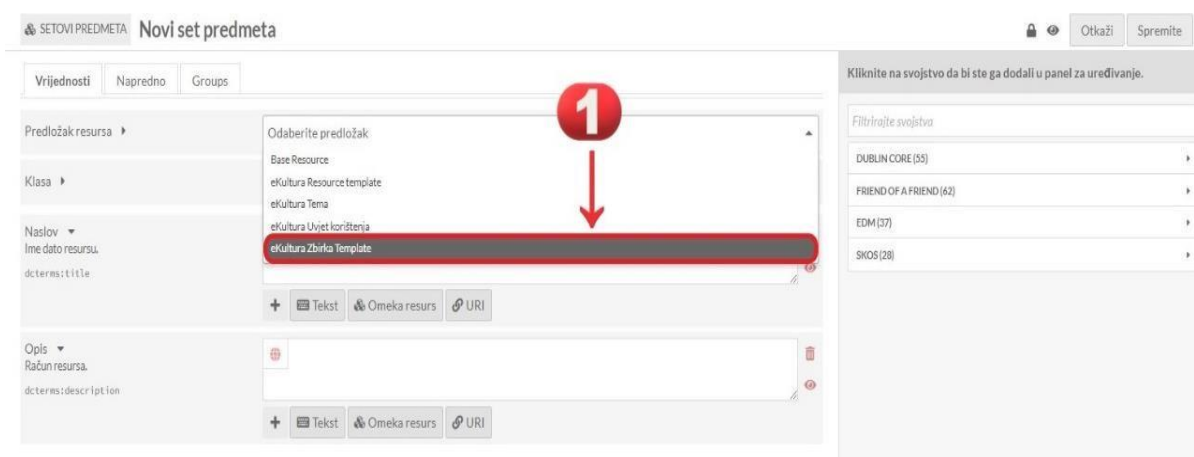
SETOVI PREDMETA Novi set predmeta

Otkaži Spremite

Vrijednosti Napredno Groups

Predložak resursa ▸

Odaberite predložak

Base Resource
eKultura Resource template
eKultura Tema
eKultura Uvjet korištenja
eKultura Zbirka Template

1

Klasa ▸

Naslov ▾
Ime dato resursu.
dcterms:title

+ Tekst Omeka resurs URI

Opis ▾
Račun resursa.
dcterms:description

+ Tekst Omeka resurs URI

Kliknite na svojstvo da bi ste ga dodali u panel za uređivanje.

Filtrirajte svojstva

DUBLIN CORE (55)
FRIEND OF A FRIEND (62)
EDM (37)
SKOS (28)